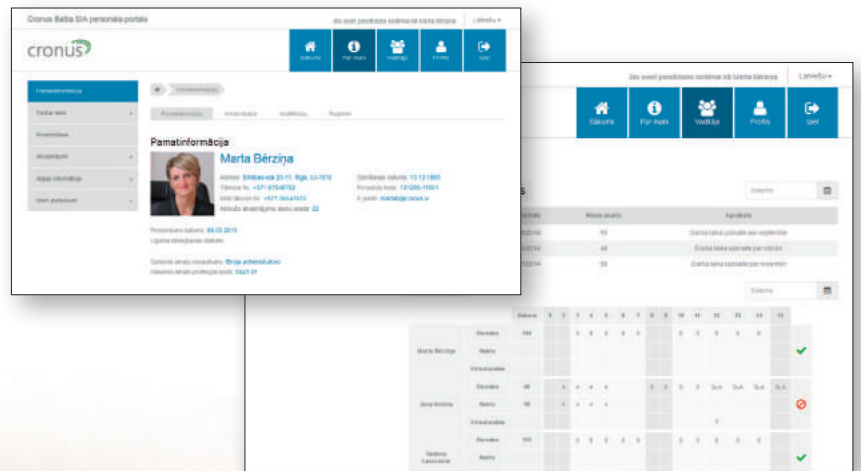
Cronus Baltia SIA personāla portāls

Jūs esat pieslēdzies sistēmai kā Marta Bērziņa

Latviešu

cronus

Sākums

Par mani

Vadītājs

Profils

Iziet

Pamatinformācija

Darba laiks

Prombūtne

Atvaļinājumi

Algas informācija

Mani pieteikumi

Pamatinformācija

Pamatinformācija

Amata vieta

Kvalifikācija

Radinieki

Pamatinformācija

Marta Bērziņa

Adrese: Brīvības iela 23-11, Rīgā, LV-1010

Tālrunis: +371 67548752

Mobilais tālrunis: +371 29547573

Aktuālā atvaļinājuma dienu skaits: 32

Dzimšanas datums: 10.12.1985

Personas kods: 101285-11001

E-pasts: martab@cronus.lv

Pieņemšanas datums: 09.05.2010

Līguma izbeigšanas datums:

Darbavietas nosaukums: Biroja administratore

Darbavietas prof. kods: 3341 01

Jūs esat pieslēdzies sistēmai kā Marta Bērziņa

Latviešu

Sākums

Par mani

Vadītājs

Profils

Iziet

Datums

Stundu skaits

Apraksts

16

Darba laika uzskaite par septembri

40

Darba laika uzskaite par oktobri

56

Darba laika uzskaite par novembri

Datums

Marta Bērziņa

Stundas

Nakts

Virsstundas

Jānis Kalniņš

Stundas

Nakts

Virsstundas

Stundas

Nakts